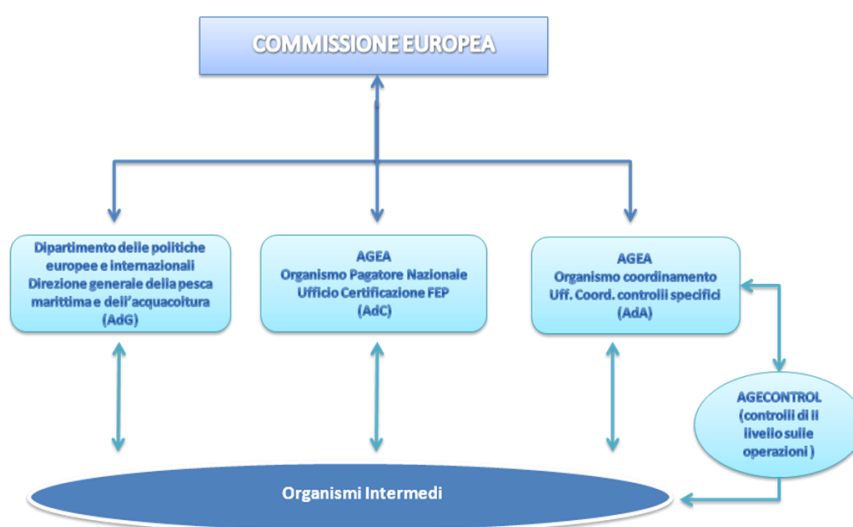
COMMISSIONE EUROPEA

Dipartimento delle politiche europee e internazionali Direzione generale della pesca marittima e dell'acquacoltura (AdG)

AGEA Organismo Pagatore Nazionale Ufficio Certificazione FEP (AdC)

AGEA Organismo coordinamento Uff. Coord. controlli specifici (AdA)

AGECONTROL (controlli di II livello sulle operazioni )

Organismi Intermedi